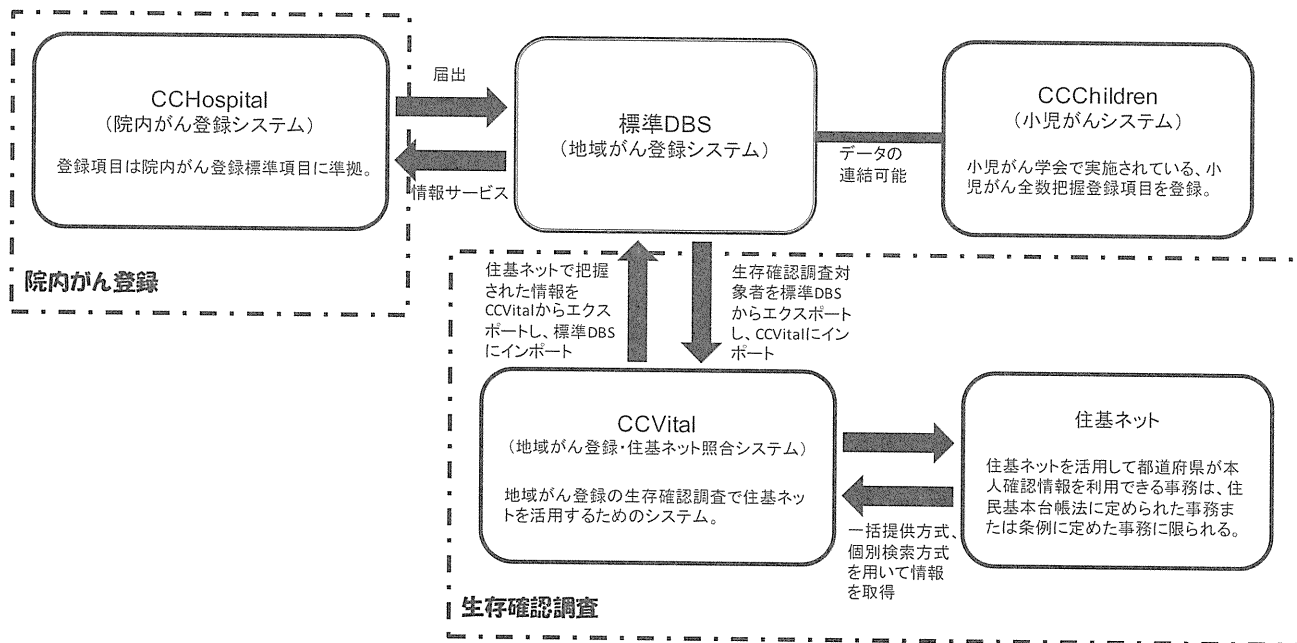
CCHospital
（院内がん登録システム）

登録項目は院内がん登録標準項目に準拠。

届出

情報サービス

標準DBS
（地域がん登録システム）

データの連結可能

CCChildren
（小児がんシステム）

小児がん学会で実施されている、小児がん全数把握登録項目を登録。

院内がん登録

住基ネットで把握された情報をCCVitalからエクスポートし、標準DBSにインポート

生存確認調査対象者を標準DBSからエクスポートし、CCVitalにインポート

CCVital
（地域がん登録・住基ネット照合システム）

地域がん登録の生存確認調査で住基ネットを活用するためのシステム。

住基ネット

住基ネットを活用して都道府県が本人確認情報を利用できる事務は、住民基本台帳法に定められた事務または条例に定めた事務に限られる。

一括提供方式、個別検索方式を用いて情報を取得

生存確認調査